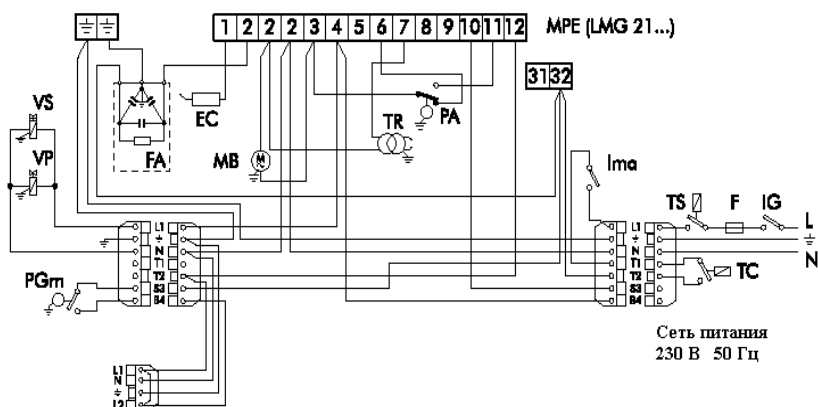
1 2 2 2 3 4 5 6 7 8 9 10 11 12 MPE (LMG 21...)

31 32

VS

VP

EC

FA

MB

TR

PA

Ima

TS

F

IG

L

N

TC

PGm

L1 N T1 T2 S3 B4

L1 N T1 T2 S3 B4

L1 N T1 T2 S3 B4

L1 N T2

Сеть питания
230 В 50 Гц